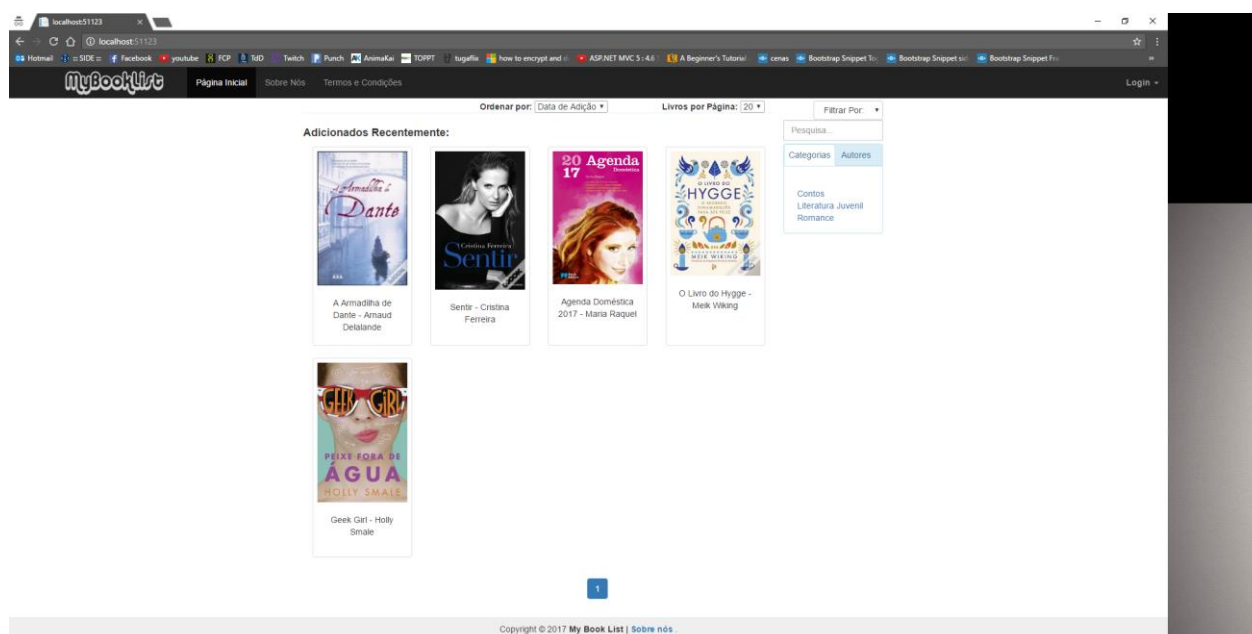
localhost:51123

localhost:51123

Hotmail =SIDE= Facebook youtube FCP TdD Twitch Punch AnimaKai TOPPT tugaflix how to encrypt and d ASP.NET MVC 5 : 4.6 A Beginner's Tutorial cenas Bootstrap Snippet To Bootstrap Snippet sid Bootstrap Snippet Fro

MyBookList Página Inicial Sobre Nós Termos e Condições Login

Ordenar por: Data de Adição Livros por Página: 20 Filtrar Por:

Pesquisa...

Categorias Autores

Contos
Literatura Juvenil
Romance

Adicionados Recentemente:

A Armadilha de Dante

A Armadilha de Dante - Arnaud Delalande

Cristina Ferreira Sentir

Sentir - Cristina Ferreira

20 17 Agenda Doméstica

Agenda Doméstica 2017 - Maria Raquel

O LIVRO DO HYGGE MEIK WIKING

O Livro do Hygge - Meik Wiking

GEEK GIRL PEIXE FORA DE ÁGUA HOLLY SMALE

Geek Girl - Holly Smale

1

Copyright © 2017 My Book List | Sobre nós